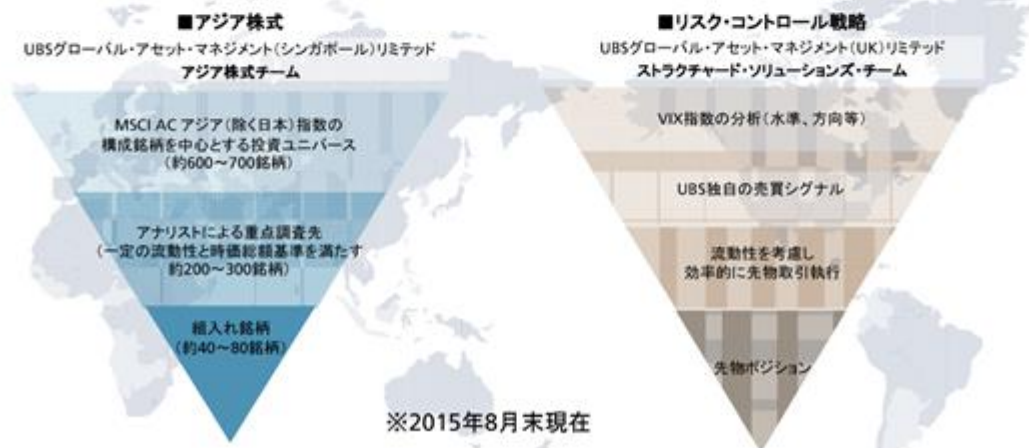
■アジア株式
UBSグローバル・アセット・マネジメント(シンガポール)リミテッド
アジア株式チーム

MSCI AC アジア(除く日本)指数の構成銘柄を中心とする投資ユニバース(約600～700銘柄)

アナリストによる重点調査先(一定の流動性と時価総額基準を満たす約200～300銘柄)

組入れ銘柄(約40～80銘柄)

■リスク・コントロール戦略
UBSグローバル・アセット・マネジメント(UK)リミテッド
ストラクチャード・ソリューションズ・チーム

VIX指数の分析(水準、方向等)

UBS独自の売買シグナル

流動性を考慮し効率的に先物取引執行

先物ポジション

※2015年8月末現在